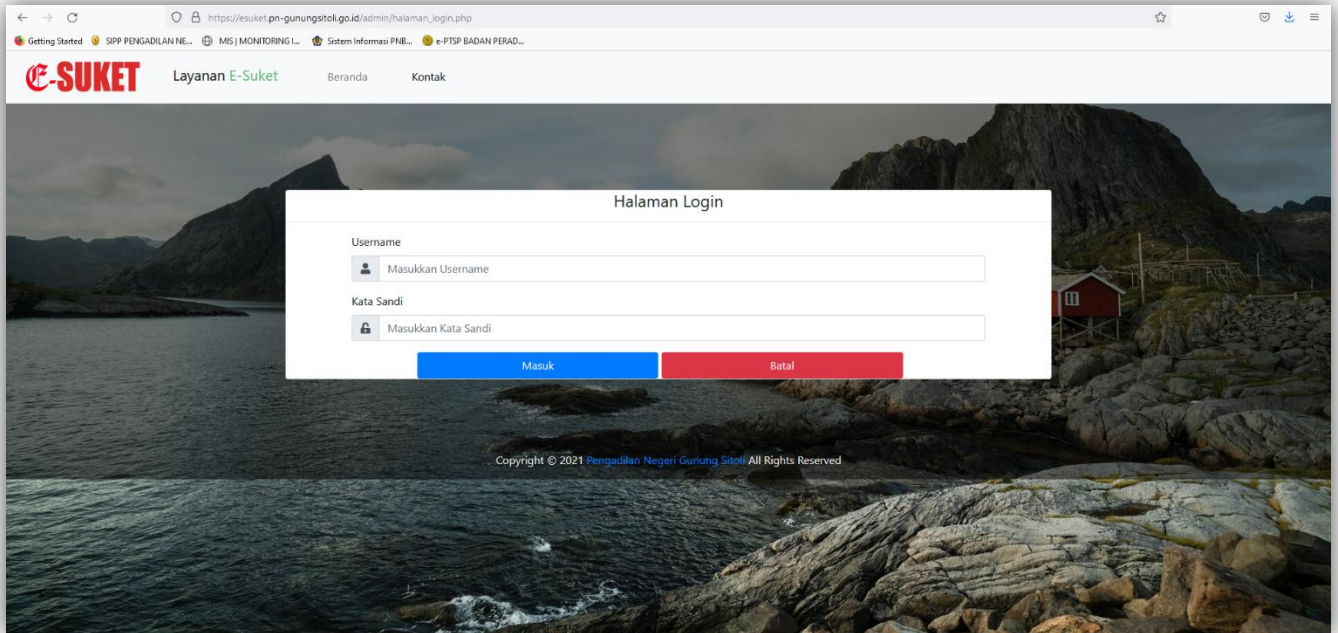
https://esuket.pn-gunungsitoli.go.id/admin/halaman_login.php

Getting Started SIPP PENGADILAN NE... MIS | MONITORING I... Sistem Informasi PNB... e-PTSP BADAN PERAD...

E-SUKET Layanan E-Suket Beranda Kontak

Halaman Login

Username

Masukkan Username

Kata Sandi

Masukkan Kata Sandi

Masuk Batal

Copyright © 2021 Pengadilan Negeri Gunung Sitoli All Rights Reserved